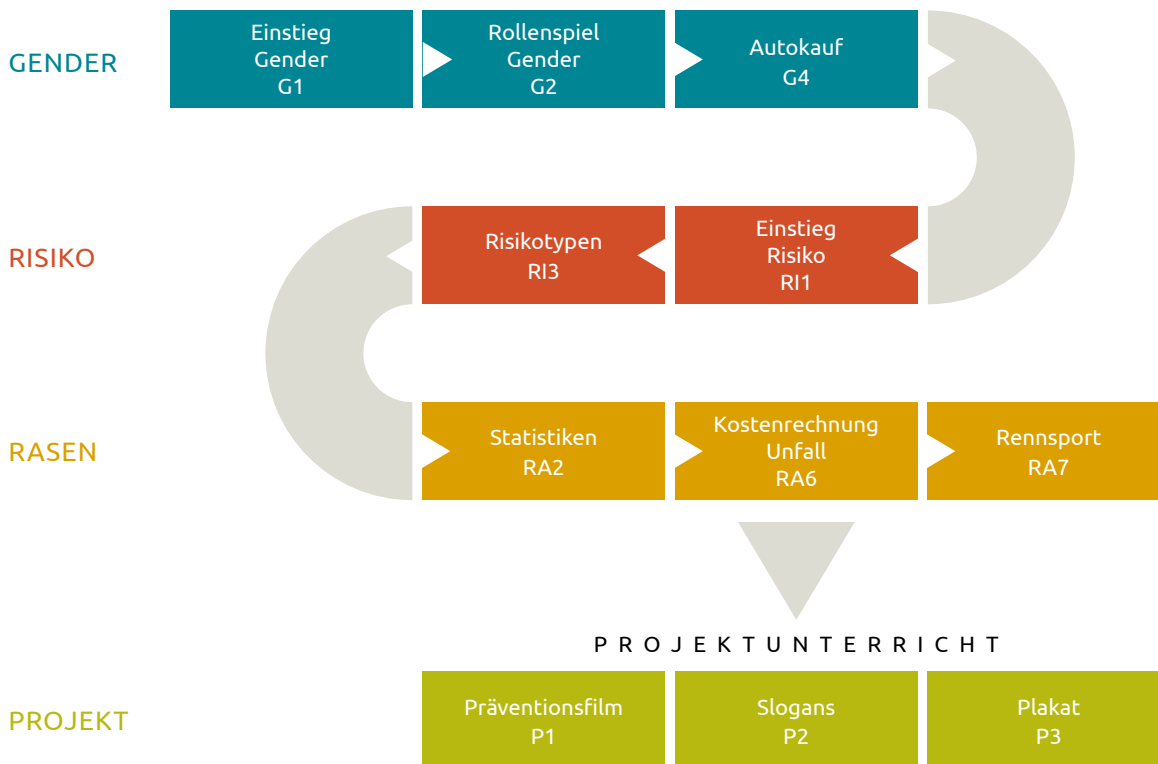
GENDER

Einstieg Gender G1

Rollenspiel Gender G2

Autokauf G4

RISIKO

Risikotypen RI3

Einstieg Risiko RI1

RASEN

Statistiken RA2

Kostenrechnung Unfall RA6

Rennsport RA7

PROJEKTUNTERRICHT

PROJEKT

Präventionsfilm P1

Slogans P2

Plakat P3